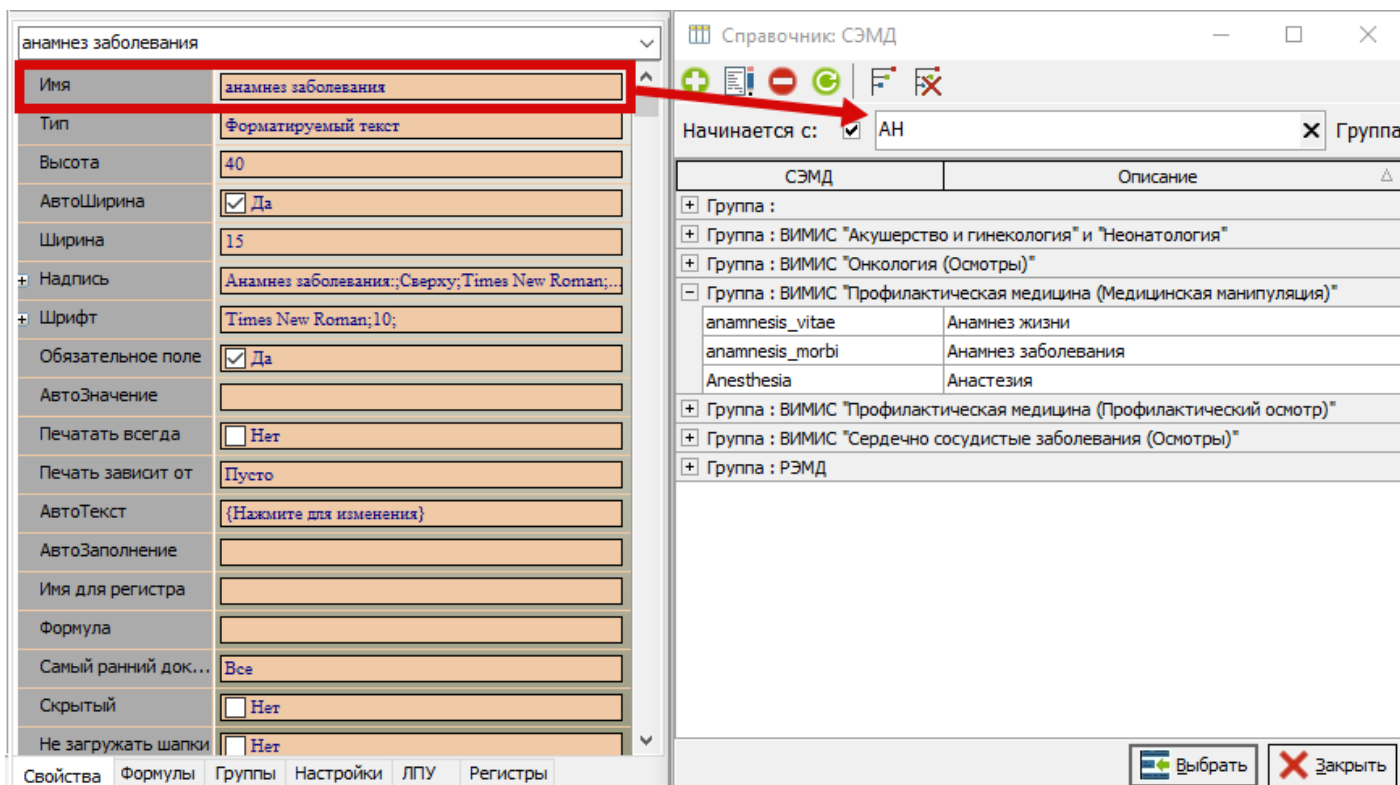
анамнез заболевания

| Имя | анамнез заболевания |
|---|---|
| Тип | Форматируемый текст |
| Высота | 40 |
| АвтоШирина | Да |
| Ширина | 15 |
| Надпись | Анамнез заболевания:;Сверху;Times New Roman;... |
| Шрифт | Times New Roman;10; |
| Обязательное поле | Да |
| АвтоЗначение | |
| Печатать всегда | Нет |
| Печать зависит от | Пусто |
| АвтоТекст | {Нажмите для изменения} |
| АвтоЗаполнение | |
| Имя для регистра | |
| Формула | |
| Самый ранний док... | Все |
| Скрытый | Нет |
| Не загружать шапки | Нет |

Свойства Формулы Группы Настройки ЛПУ Регистры

Справочник: СЭМД

Начинается с: АН Группа

| СЭМД | Описание |
|---|---|
| Группа : | |
| Группа : ВИМИС "Акушерство и гинекология" и "Неонатология" | |
| Группа : ВИМИС "Онкология (Осмотры)" | |
| Группа : ВИМИС "Профилактическая медицина (Медицинская манипуляция)" | |
| anamnesis_vitae | Анамнез жизни |
| anamnesis_morbi | Анамнез заболевания |
| Anesthesia | Анастезия |
| Группа : ВИМИС "Профилактическая медицина (Профилактический осмотр)" | |
| Группа : ВИМИС "Сердечно сосудистые заболевания (Осмотры)" | |
| Группа : РЭМД | |

Выбрать Закрыть